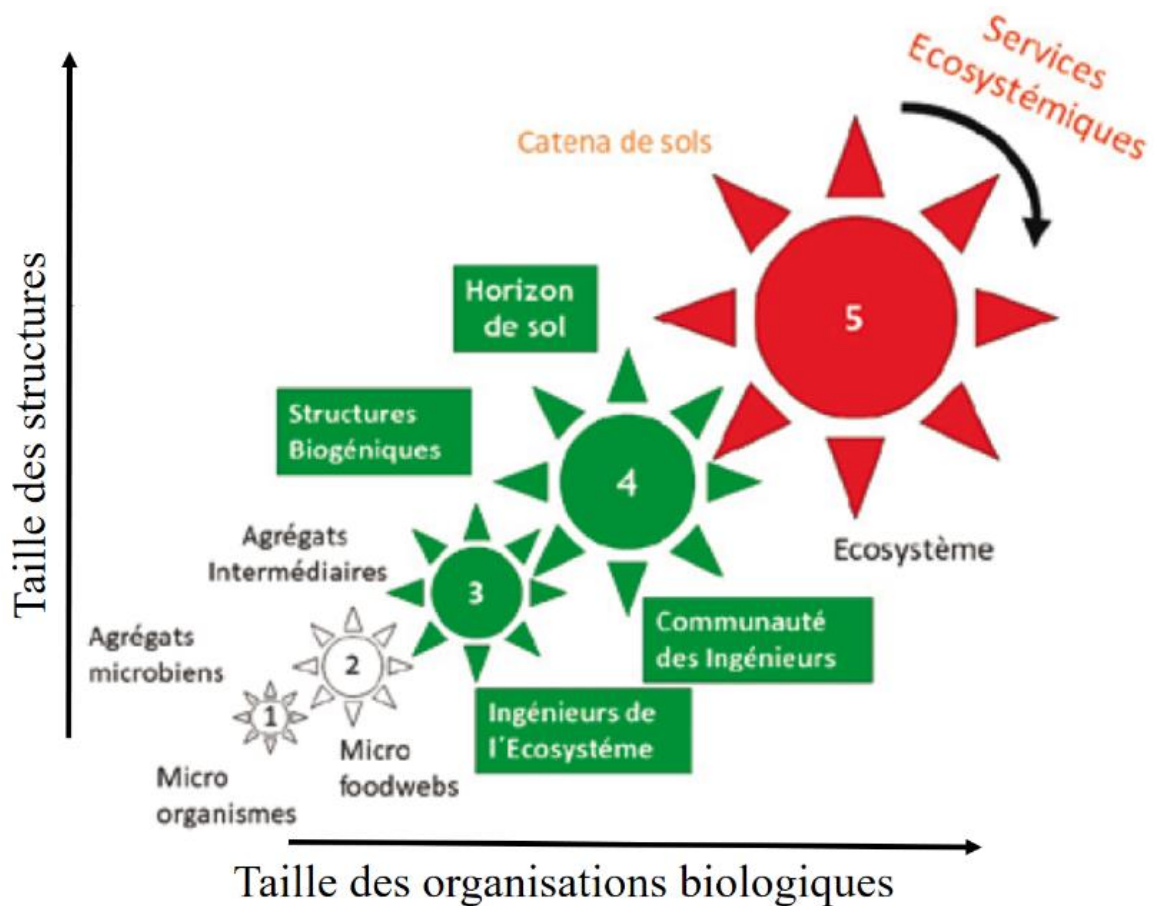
Services Ecosystémiques

Catena de sols

Horizon de sol

5

Structures Biogéniques

4

Ecosystème

Agrégats Intermédiaires

3

Agrégats microbiens

2

Communauté des Ingénieurs

1

Ingénieurs de l'Ecosystéme

Micro foodwebs

Micro organismes

Taille des structures

Taille des organisations biologiques